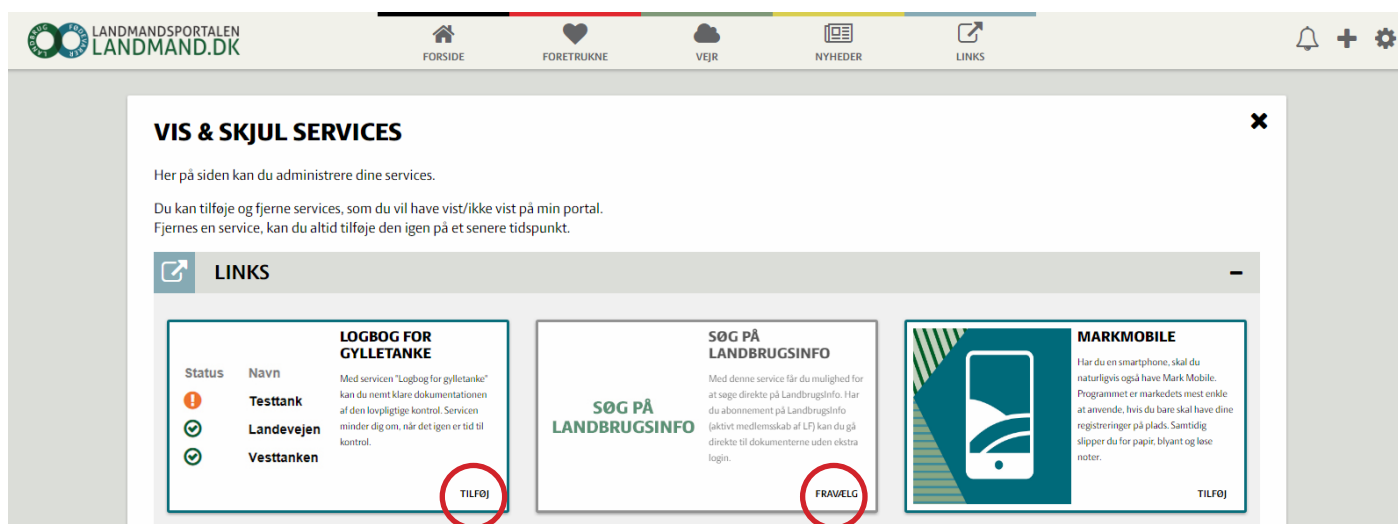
LANDMANDSPORTALEN
LANDMAND.DK
LANDBRUG FODEVARER

FORSIDE
FORETRUKNE
VEJR
NYHEDER
LINKS

VIS & SKJUL SERVICES

Her på siden kan du administrere dine services.

Du kan tilføje og fjerne services, som du vil have vist/ikke vist på min portal.
Fjernes en service, kan du altid tilføje den igen på et senere tidspunkt.

LINKS

–

Status
Navn
Testtank
Landevejen
Vesttanken

LOGBOG FOR GYLLETANKE

Med servicen "Logbog for gylletanke" kan du nemt klare dokumentationen af den lovpligtige kontrol. Servicen minder dig om, når det igen er tid til kontrol.

TILFØJ

SØG PÅ LANDBRUGSINFO

SØG PÅ LANDBRUGSINFO

Med denne service får du mulighed for at søge direkte på LandbrugsInfo. Har du abonnement på LandbrugsInfo (aktivt medlemsskab af LF) kan du gå direkte til dokumenterne uden ekstra login.

FRAVÆLG

MARKMOBILE

Har du en smartphone, skal du naturligvis også have Mark Mobile. Programmet er markedets mest enkle at anvende, hvis du bare skal have dine registreringer på plads. Samtidig slipper du for papir, blyant og løse noter.

TILFØJ